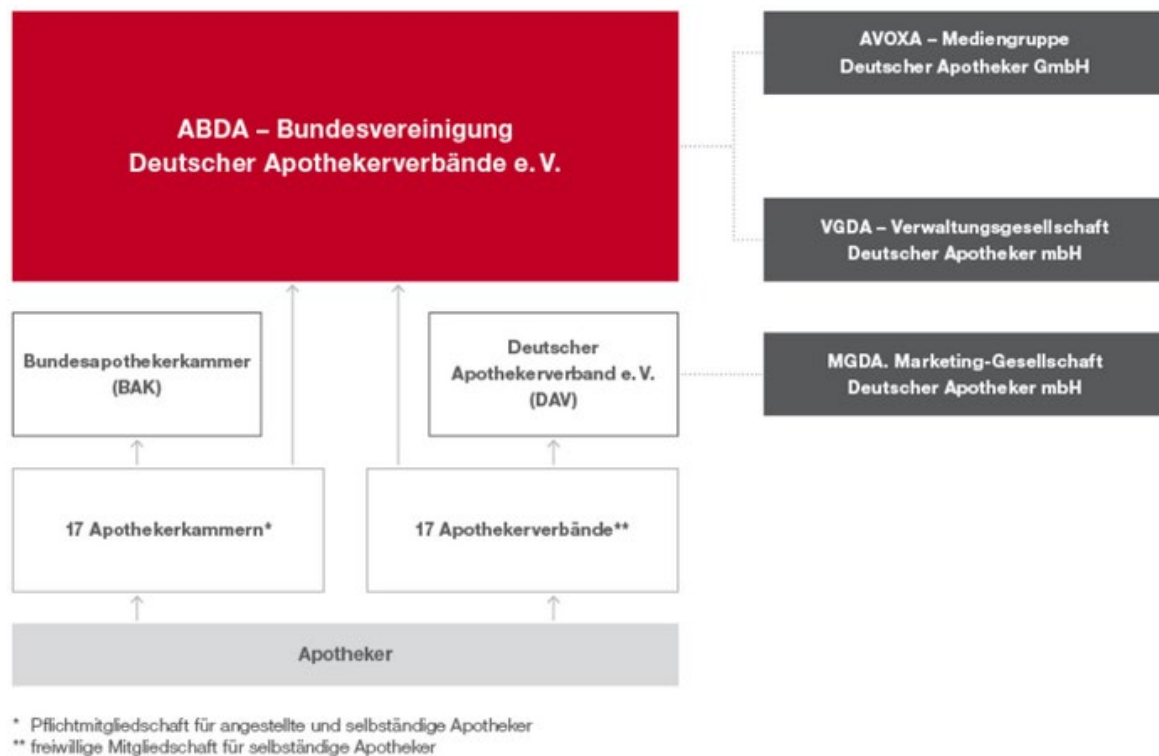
ABDA – Bundesvereinigung Deutscher Apothekerverbände e. V.

AVOXA – Mediengruppe Deutscher Apotheker GmbH

VGDA – Verwaltungsgesellschaft Deutscher Apotheker mbH

Bundesapothekerkammer (BAK)

Deutscher Apothekerverband e. V. (DAV)

MGDA. Marketing-Gesellschaft Deutscher Apotheker mbH

17 Apothekerkammern*

17 Apothekerverbände**

Apotheker

* Pflichtmitgliedschaft für angestellte und selbständige Apotheker
** freiwillige Mitgliedschaft für selbständige Apotheker